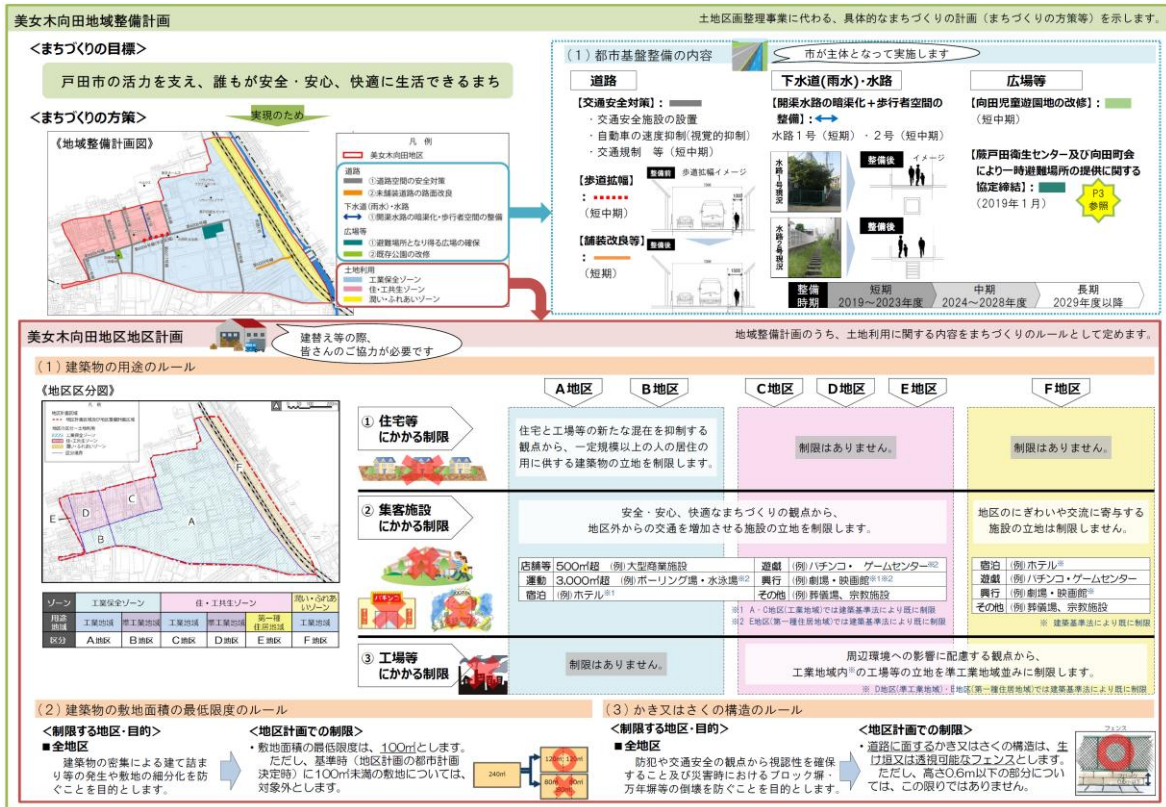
美女木向田地域整備計画

土地区画整理事業に代わる、具体的なまちづくりの計画（まちづくりの方策等）を示します。

＜まちづくりの目標＞

戸田市の活力を支え、誰もが安全・安心、快適に生活できるまち

＜まちづくりの方策＞

実現のため

《地域整備計画図》

凡例
美女木向田地区
道路
①道路空間の安全対策
②未舗装道路の路面改良
下水道(雨水)・水路
①開渠水路の暗渠化・歩行者空間の整備
広場等
①避難場所となり得る広場の確保
②既存公園の改修
土地利用
工業保全ゾーン
住・工共生ゾーン
潤い・ふれあいゾーン

（1）都市基盤整備の内容

市が主体となって実施します

道路

【交通安全対策】：
・交通安全施設の設置
・自動車の速度抑制(視覚的抑制)
・交通規制　等（短中期）

【歩道拡幅】：
（短中期）

整備前　歩道拡幅イメージ

【舗装改良等】：
（短期）

整備前

下水道(雨水)・水路

【開渠水路の暗渠化＋歩行者空間の整備】：
水路１号（短期）・２号（短中期）

水路1号現況

整備後　イメージ

水路2号現況

整備後

広場等

【向田児童遊園地の改修】：
（短中期）

【蕨戸田衛生センター及び向田町会により一時避難場所の提供に関する協定締結】：
（2019年1月）

P3参照

整備時期　短期 2019～2023年度　中期 2024～2028年度　長期 2029年度以降

美女木向田地区地区計画

建替え等の際、皆さんのご協力が必要です

地域整備計画のうち、土地利用に関する内容をまちづくりのルールとして定めます。

（1）建築物の用途のルール

《地区区分図》

| ゾーン | 工業保全ゾーン | | 住・工共生ゾーン | | | 潤い・ふれあいゾーン |
|---|---|---|---|---|---|---|
| 用途地域 | 工業地域 | 準工業地域 | 工業地域 | 準工業地域 | 第一種住居地域 | 工業地域 |
| 区分 | A地区 | B地区 | C地区 | D地区 | E地区 | F地区 |

A地区　B地区　C地区　D地区　E地区　F地区

① 住宅等にかかる制限

住宅と工場等の新たな混在を抑制する観点から、一定規模以上の人の居住の用に供する建築物の立地を制限します。

制限はありません。

制限はありません。

② 集客施設にかかる制限

安全・安心、快適なまちづくりの観点から、地区外からの交通を増加させる施設の立地を制限します。

店舗等　500㎡超　(例)大型商業施設
運動　3,000㎡超　(例)ボーリング場・水泳場※2
宿泊　(例)ホテル※1

遊戯　(例)パチンコ・ゲームセンター※2
興行　(例)劇場・映画館※1※2
その他　(例)葬儀場、宗教施設

※1 A・C地区(工業地域)では建築基準法により既に制限
※2 E地区(第一種住居地域)では建築基準法により既に制限

地区のにぎわいや交流に寄与する施設の立地は制限しません。

宿泊　(例)ホテル※
遊戯　(例)パチンコ・ゲームセンター
興行　(例)劇場・映画館※
その他　(例)葬儀場、宗教施設

※ 建築基準法により既に制限

③ 工場等にかかる制限

制限はありません。

周辺環境への影響に配慮する観点から、工業地域内※の工場等の立地を準工業地域並みに制限します。

※ D地区(準工業地域)・E地区(第一種住居地域)では建築基準法により既に制限

（2）建築物の敷地面積の最低限度のルール

＜制限する地区・目的＞
■全地区
建築物の密集化による建て詰まり等の発生や敷地の細分化を防ぐことを目的とします。

＜地区計画での制限＞
・敷地面積の最低限度は、100㎡とします。
ただし、基準時（地区計画の都市計画決定時）に100㎡未満の敷地については、対象外とします。

240㎡　120㎡　120㎡　80㎡　80㎡

（3）かき又はさくの構造のルール

＜制限する地区・目的＞
■全地区
防犯や交通安全の観点から視認性を確保すること及び災害時におけるブロック塀・万年塀等の倒壊を防ぐことを目的とします。

＜地区計画での制限＞
・道路に面するかき又はさくの構造は、生け垣又は透視可能なフェンスとします。
ただし、高さ0.6m以下の部分については、この限りではありません。

フェンス